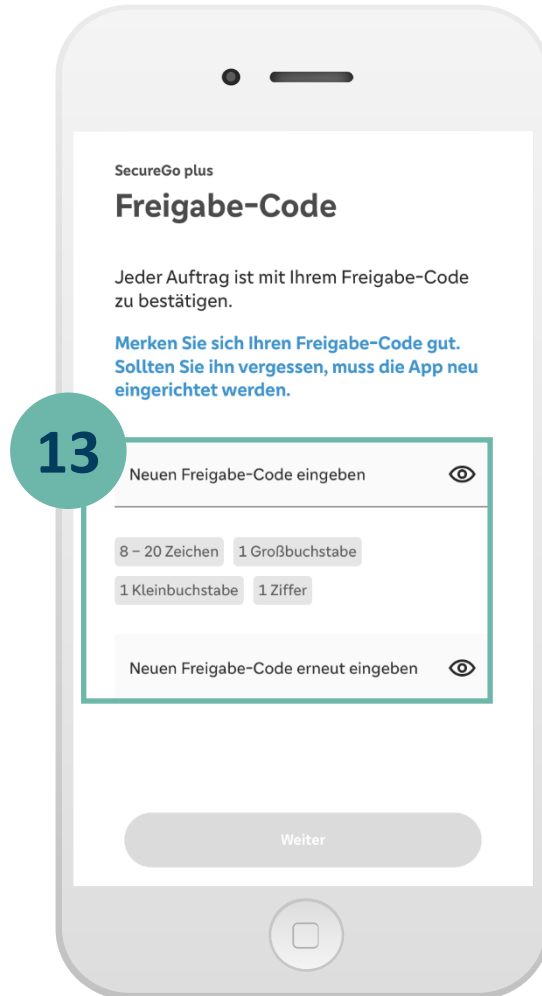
SecureGo plus

Freigabe-Code

Jeder Auftrag ist mit Ihrem Freigabe-Code zu bestätigen.

Merken Sie sich Ihren Freigabe-Code gut. Sollten Sie ihn vergessen, muss die App neu eingerichtet werden.

13

Neuen Freigabe-Code eingeben

8 – 20 Zeichen 1 Großbuchstabe

1 Kleinbuchstabe 1 Ziffer

Neuen Freigabe-Code erneut eingeben

Weiter